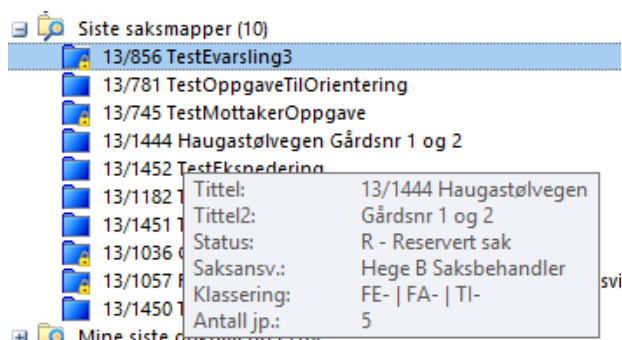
Siste saksmapper (10)
13/856 TestEvarsling3
13/781 TestOppgaveTilOrientering
13/745 TestMottakerOppgave
13/1444 Haugastølvegen Gårdsnr 1 og 2
13/1452 TestEkspedering
13/1182 T
13/1451 T
13/1036 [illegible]
13/1057 F
13/1450 T
Mine siste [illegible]

svi

| Tittel: | 13/1444 Haugastølvegen |
|---|---|
| Tittel2: | Gårdsnr 1 og 2 |
| Status: | R - Reservert sak |
| Saksansv.: | Hege B Saksbehandler |
| Klassering: | FE- \| FA- \| TI- |
| Antall jp.: | 5 |